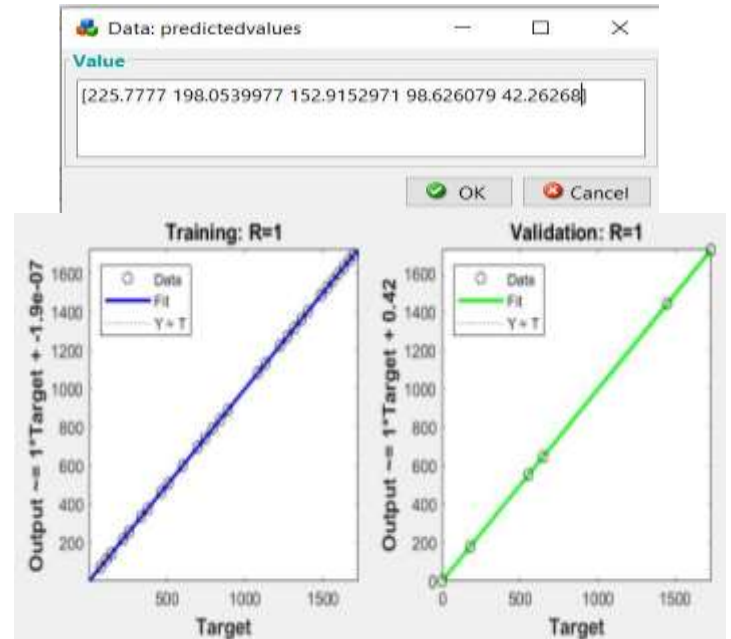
Data: predictedvalues

Value

[225.7777 198.0539977 152.9152971 98.626079 42.26268]

OK

Cancel

Training: R=1

Output ~= 1*Target + -1.9e-07

1600
1400
1200
1000
800
600
400
200

Data
Fit
Y = T

500
1000
1500

Target

Validation: R=1

Output ~= 1*Target + 0.42

1600
1400
1200
1000
800
600
400
200
0

Data
Fit
Y = T

0
500
1000
1500

Target